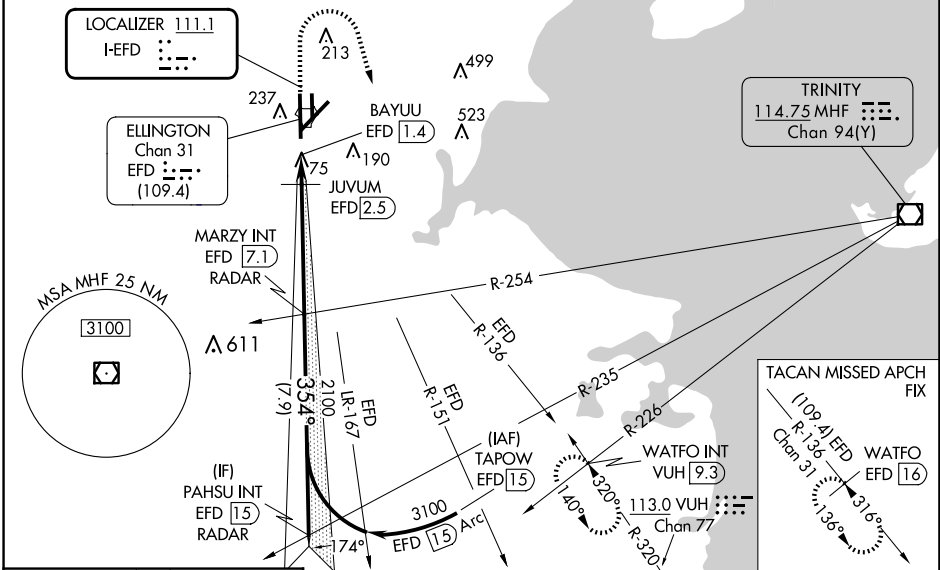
LOCALIZER 111.1
I-EFD

213

499

237

BAYUU
EFD 1.4

523

ELLINGTON
Chan 31
EFD
(109.4)

190

75

JUVUM
EFD 2.5

TRINITY
114.75 MHF
Chan 94(Y)

MARZY INT
EFD 7.1
RADAR

R-254

MSA MHF 25 NM

3100

611

EFD
R-136

R-235

354°
2100
(7.9)

LR-167

EFD

EFD
R-151

R-226

TACAN MISSED APCH FIX

(109.4) EFD
R-136
Chan 31

WATFO
EFD 16

316°
136°

WATFO INT
VUH 9.3

(IAF)
TAPOW
EFD 15

320°
140°

113.0 VUH
Chan 77
R-320

(IF)
PAHSU INT
EFD 15
RADAR

3100
EFD 15 Arc

174°